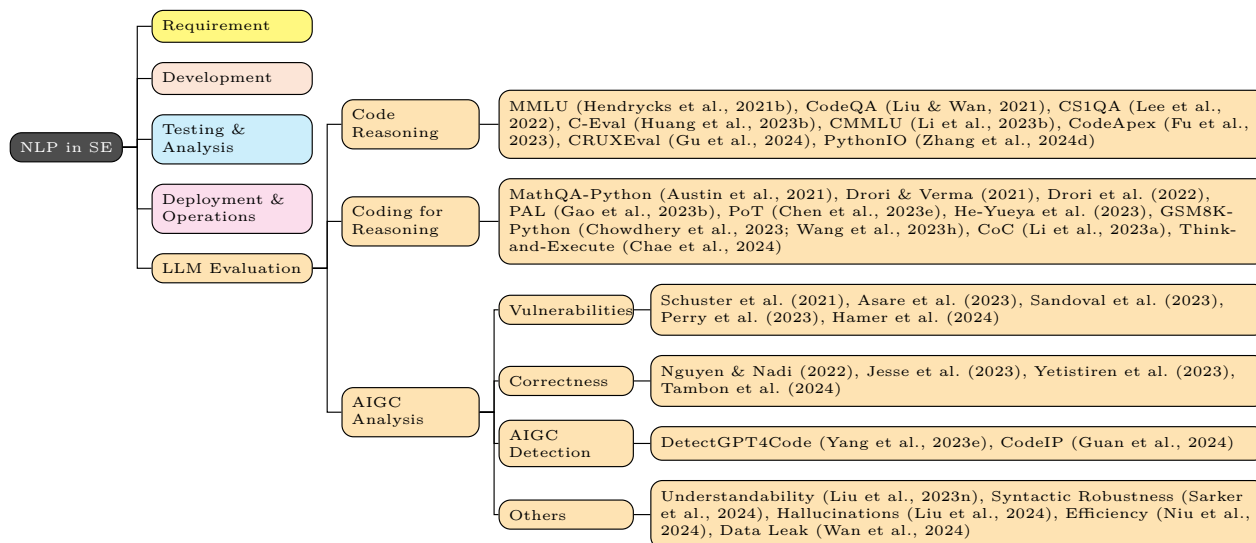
NLP in SE

Requirement

Development

Testing & Analysis

Deployment & Operations

LLM Evaluation

Code Reasoning

MMLU (Hendrycks et al., 2021b), CodeQA (Liu & Wan, 2021), CS1QA (Lee et al., 2022), C-Eval (Huang et al., 2023b), CMMLU (Li et al., 2023b), CodeApex (Fu et al., 2023), CRUXEval (Gu et al., 2024), PythonIO (Zhang et al., 2024d)

Coding for Reasoning

MathQA-Python (Austin et al., 2021), Drori & Verma (2021), Drori et al. (2022), PAL (Gao et al., 2023b), PoT (Chen et al., 2023e), He-Yueya et al. (2023), GSM8K-Python (Chowdhery et al., 2023; Wang et al., 2023h), CoC (Li et al., 2023a), Think-and-Execute (Chae et al., 2024)

AIGC Analysis

Vulnerabilities

Schuster et al. (2021), Asare et al. (2023), Sandoval et al. (2023), Perry et al. (2023), Hamer et al. (2024)

Correctness

Nguyen & Nadi (2022), Jesse et al. (2023), Yetistiren et al. (2023), Tambon et al. (2024)

AIGC Detection

DetectGPT4Code (Yang et al., 2023e), CodeIP (Guan et al., 2024)

Others

Understandability (Liu et al., 2023n), Syntactic Robustness (Sarker et al., 2024), Hallucinations (Liu et al., 2024), Efficiency (Niu et al., 2024), Data Leak (Wan et al., 2024)